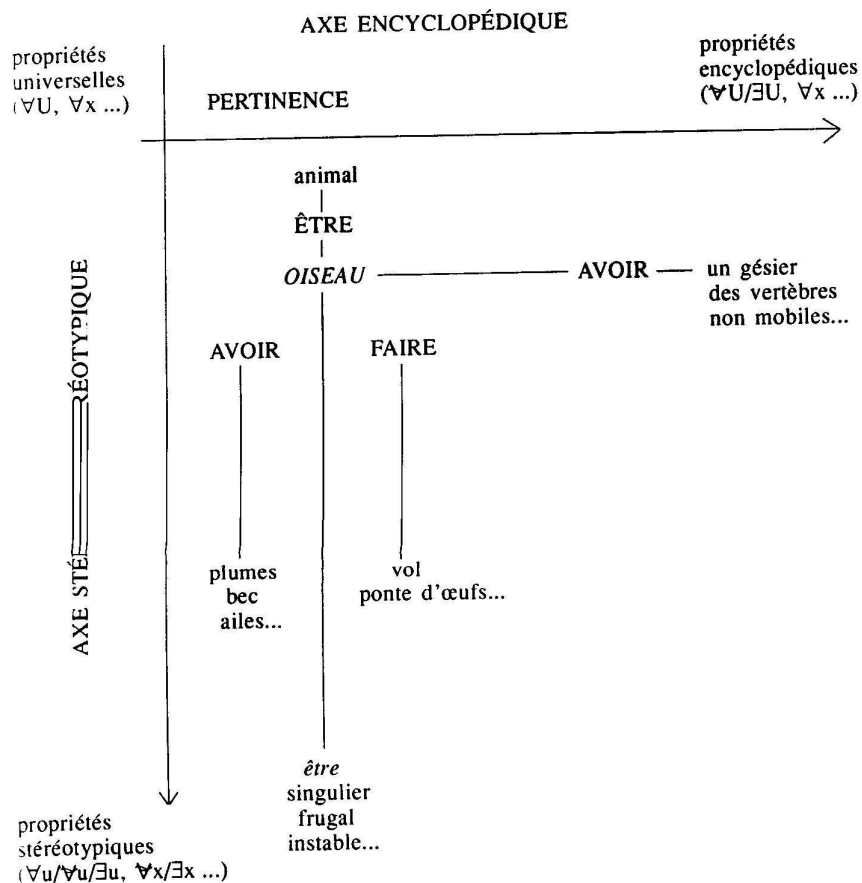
AXE ENCYCLOPÉDIQUE

propriétés universelles ($\forall$U, $\forall$x ...)

PERTINENCE

propriétés encyclopédiques ($\forall$U/$\exists$U, $\forall$x ...)

animal

ÊTRE

*OISEAU*

AVOIR

un gésier des vertèbres non mobiles...

AXE STÉRÉOTYPIQUE

AVOIR

FAIRE

plumes bec ailes...

vol ponte d'œufs...

*être* singulier frugal instable...

propriétés stéréotypiques ($\forall$u/$\forall$u/$\exists$u, $\forall$x/$\exists$x ...)